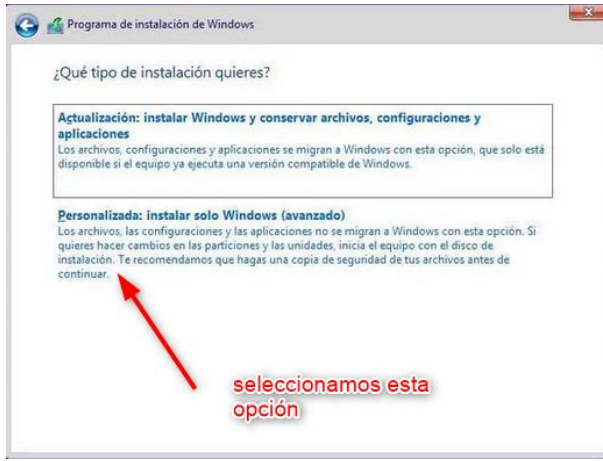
Programa de instalación de Windows

¿Qué tipo de instalación quieres?

Actualización: instalar Windows y conservar archivos, configuraciones y aplicaciones
Los archivos, configuraciones y aplicaciones se migran a Windows con esta opción, que solo está disponible si el equipo ya ejecuta una versión compatible de Windows.

Personalizada: instalar solo Windows (avanzado)
Los archivos, las configuraciones y las aplicaciones no se migran a Windows con esta opción. Si quieres hacer cambios en las particiones y las unidades, inicia el equipo con el disco de instalación. Te recomendamos que hagas una copia de seguridad de tus archivos antes de continuar.

seleccionamos esta opción